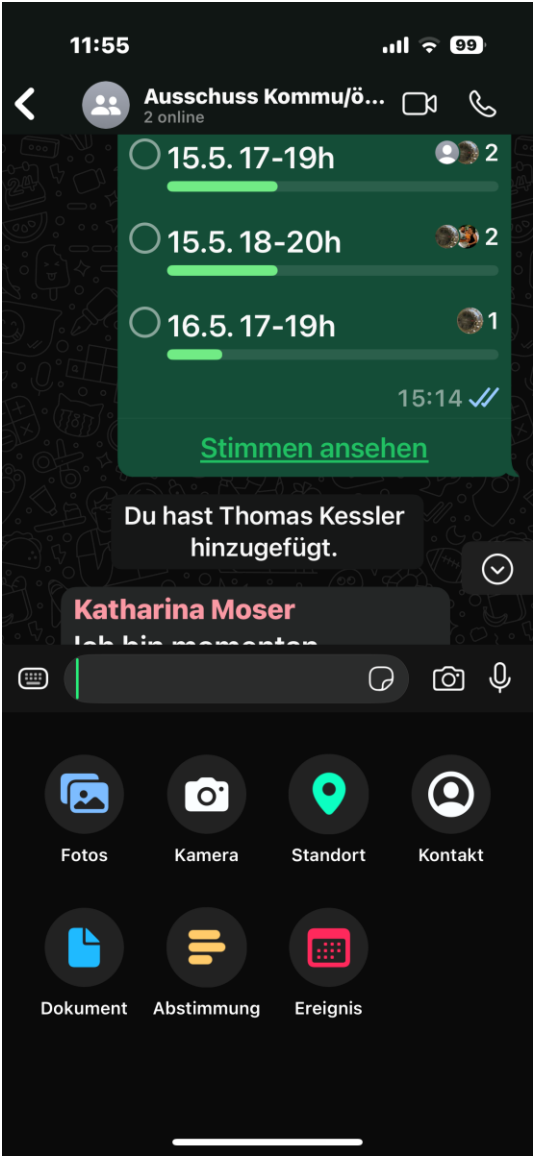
11:55

99

Ausschuss Kommu/ö...
2 online

15.5. 17-19h 2

15.5. 18-20h 2

16.5. 17-19h 1

15:14

Stimmen ansehen

Du hast Thomas Kessler hinzugefügt.

Katharina Moser
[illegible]

Fotos
Kamera
Standort
Kontakt
Dokument
Abstimmung
Ereignis